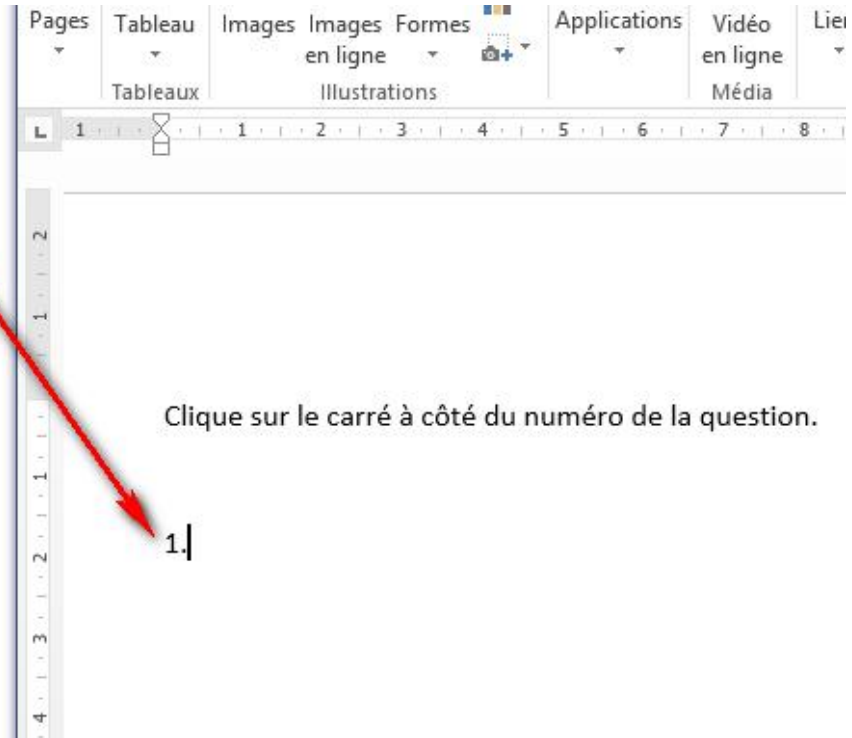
Pages Tableau Images Images en ligne Formes Applications Vidéo en ligne Lie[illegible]

Tableaux Illustrations Média

1 · 1 · 2 · 3 · 4 · 5 · 6 · 7 · 8

2 1 1 2 3 4

Clique sur le carré à côté du numéro de la question.

1.